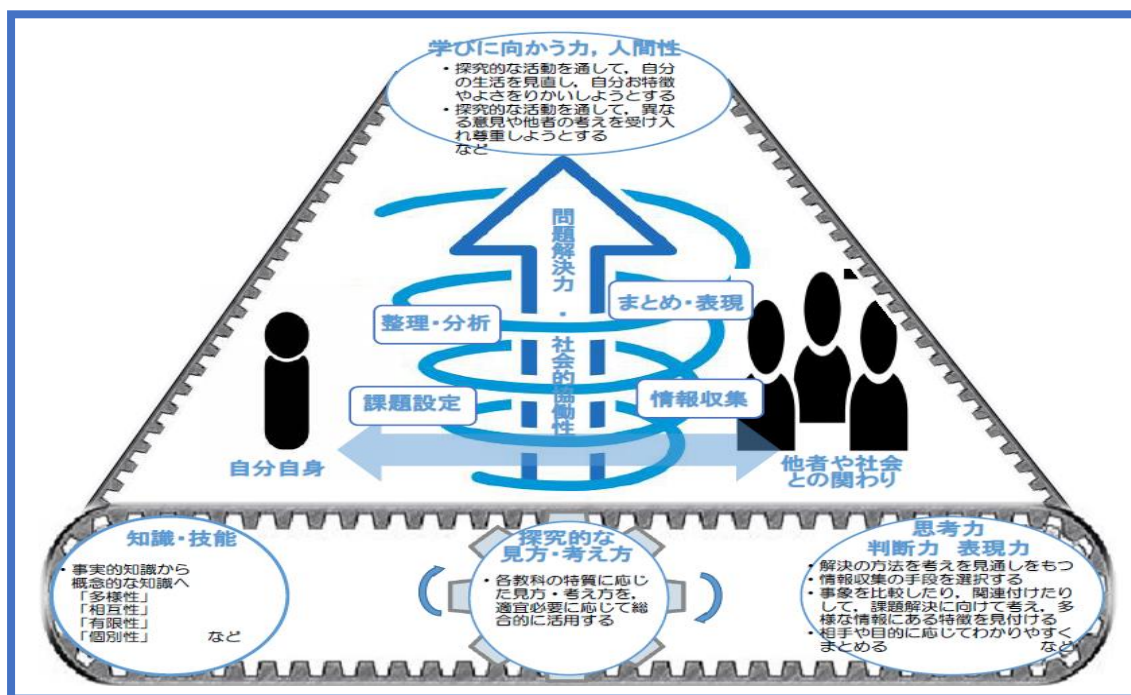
学びに向かう力，人間性
・探究的な活動を通して，自分の生活を見直し，自分お特徴やよさをりかいしようとする
・探究的な活動を通して，異なる意見や他者の考えを受け入れ尊重しようとする
など

問題解決力・社会的協働性

まとめ・表現

整理・分析

課題設定

情報収集

自分自身

他者や社会との関わり

知識・技能
・事実的知識から概念的な知識へ
「多様性」
「相互性」
「有限性」
「個別性」 など

探究的な見方・考え方
・各教科の特質に応じた見方・考え方を，適宜必要に応じて総合的に活用する

思考力
判断力 表現力
・解決の方法を考え見通しをもつ
・情報収集の手段を選択する
・事象を比較したり，関連付けたりして，課題解決に向けて考え，多様な情報にある特徴を見付ける
・相手や目的に応じてわかりやすくまとめる など